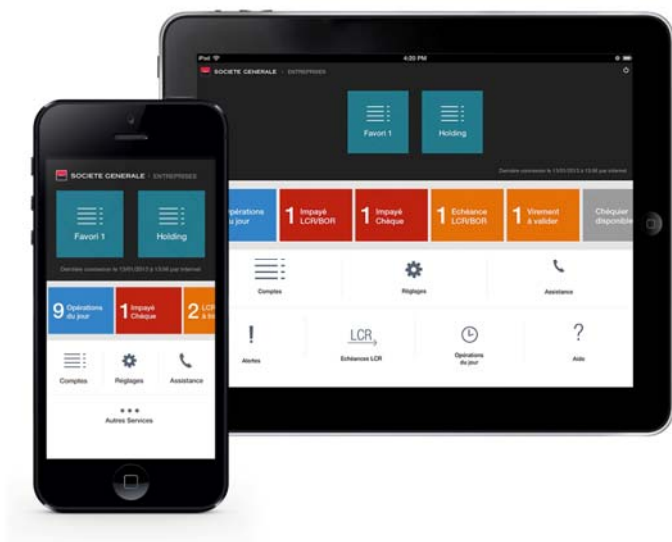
iPad
4:20 PM
SOCIETE GENERALE | ENTREPRISES

Favori 1
Holding

Dernière connexion le 13/05/2013 à 13:06 par Internet

pérations
u jour
1 Impayé LCR/BOR
1 Impayé Chèque
1 Echéance LCR/BOR
1 Virement à valider
Chéquier disponibl

Comptes
Réglages
Assistance

Alertes
LCR
Echéances LCR
Opérations du jour
Aide

SOCIETE GENERALE | ENTREPRISES

Favori 1
Holding

Dernière connexion le 13/05/2013 à 13:06 par Internet

9 Opérations du jour
1 Impayé Chèque
2 LCR à tra

Comptes
Réglages
Assistance

Autres Services